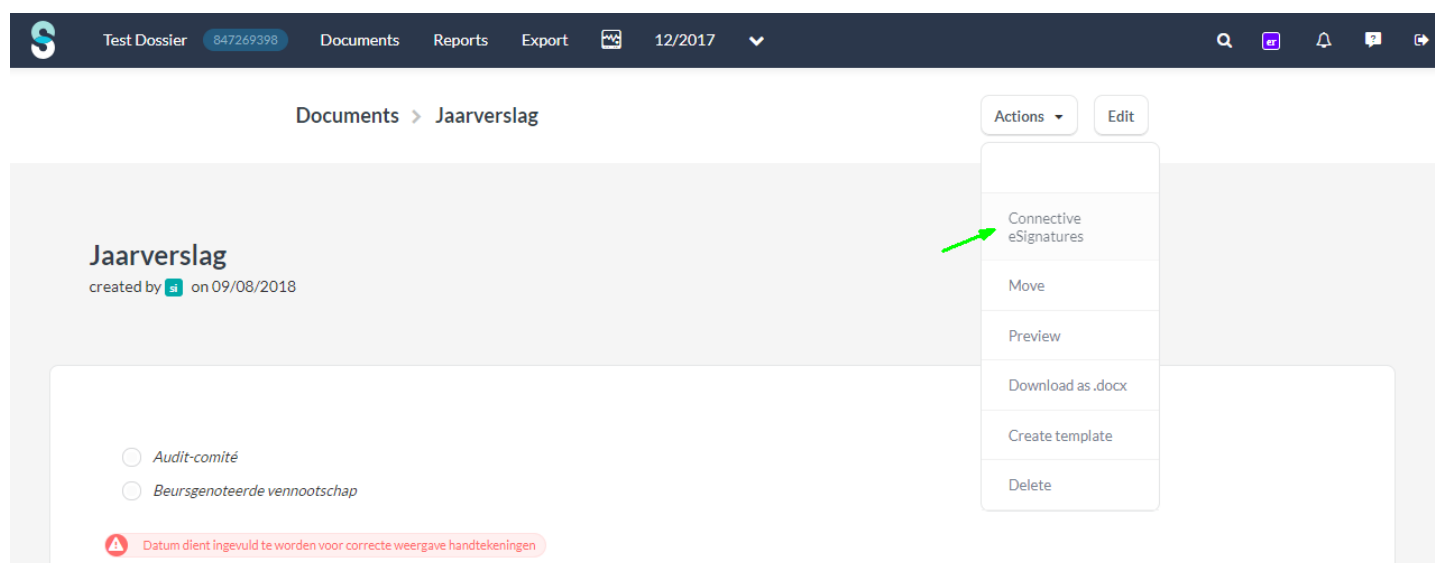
S Test Dossier 847269398 Documents Reports Export 12/2017

er

Documents > Jaarverslag

Actions Edit

Connective eSignatures

Move

Preview

Download as .docx

Create template

Delete

Jaarverslag

created by si on 09/08/2018

Audit-comité

Beursgenoteerde vennootschap

Datum dient ingevuld te worden voor correcte weergave handtekeningen